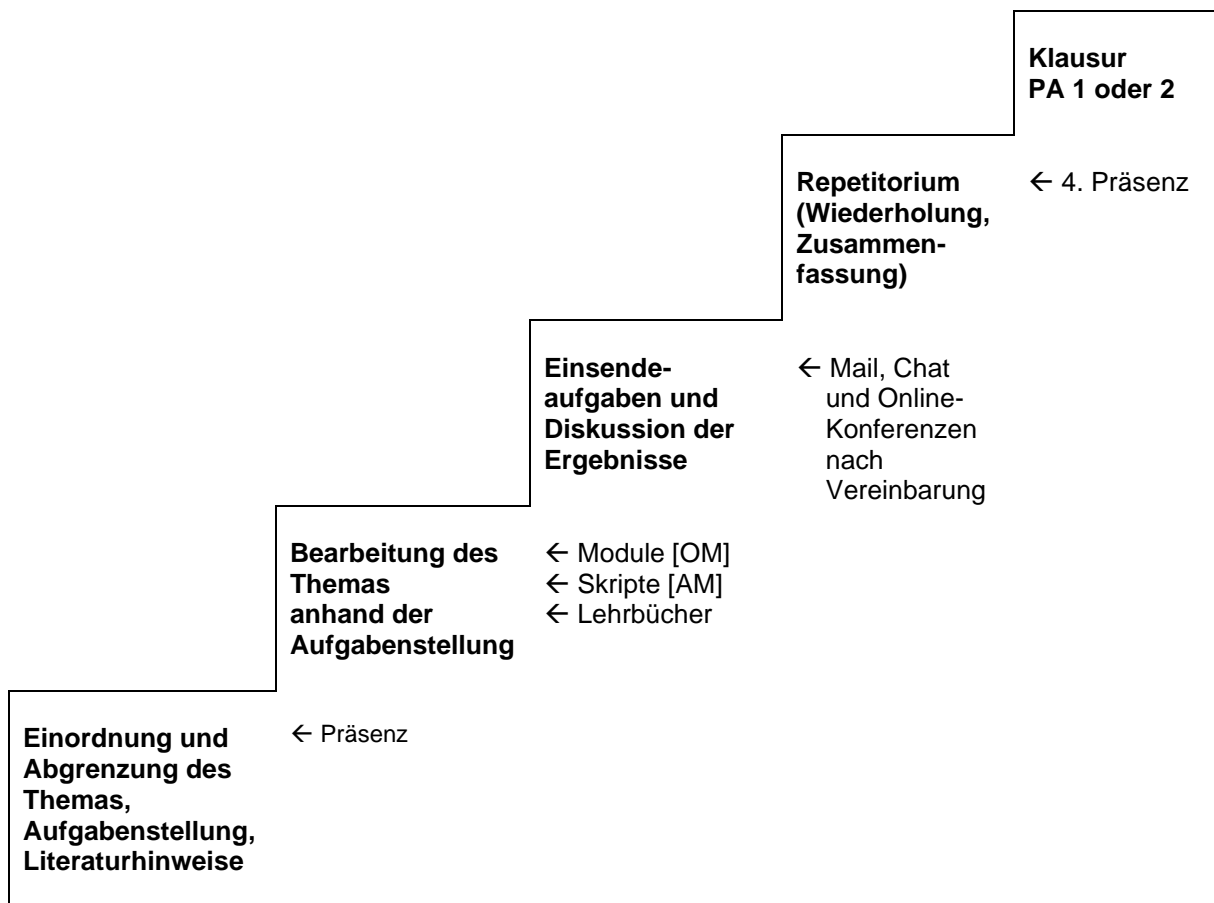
Klausur
PA 1 oder 2

Repetitorium (Wiederholung, Zusammenfassung)

← 4. Präsenz

Einsendeaufgaben und Diskussion der Ergebnisse

← Mail, Chat und Online-Konferenzen nach Vereinbarung

Bearbeitung des Themas anhand der Aufgabenstellung

← Module [OM]
← Skripte [AM]
← Lehrbücher

Einordnung und Abgrenzung des Themas, Aufgabenstellung, Literaturhinweise

← Präsenz